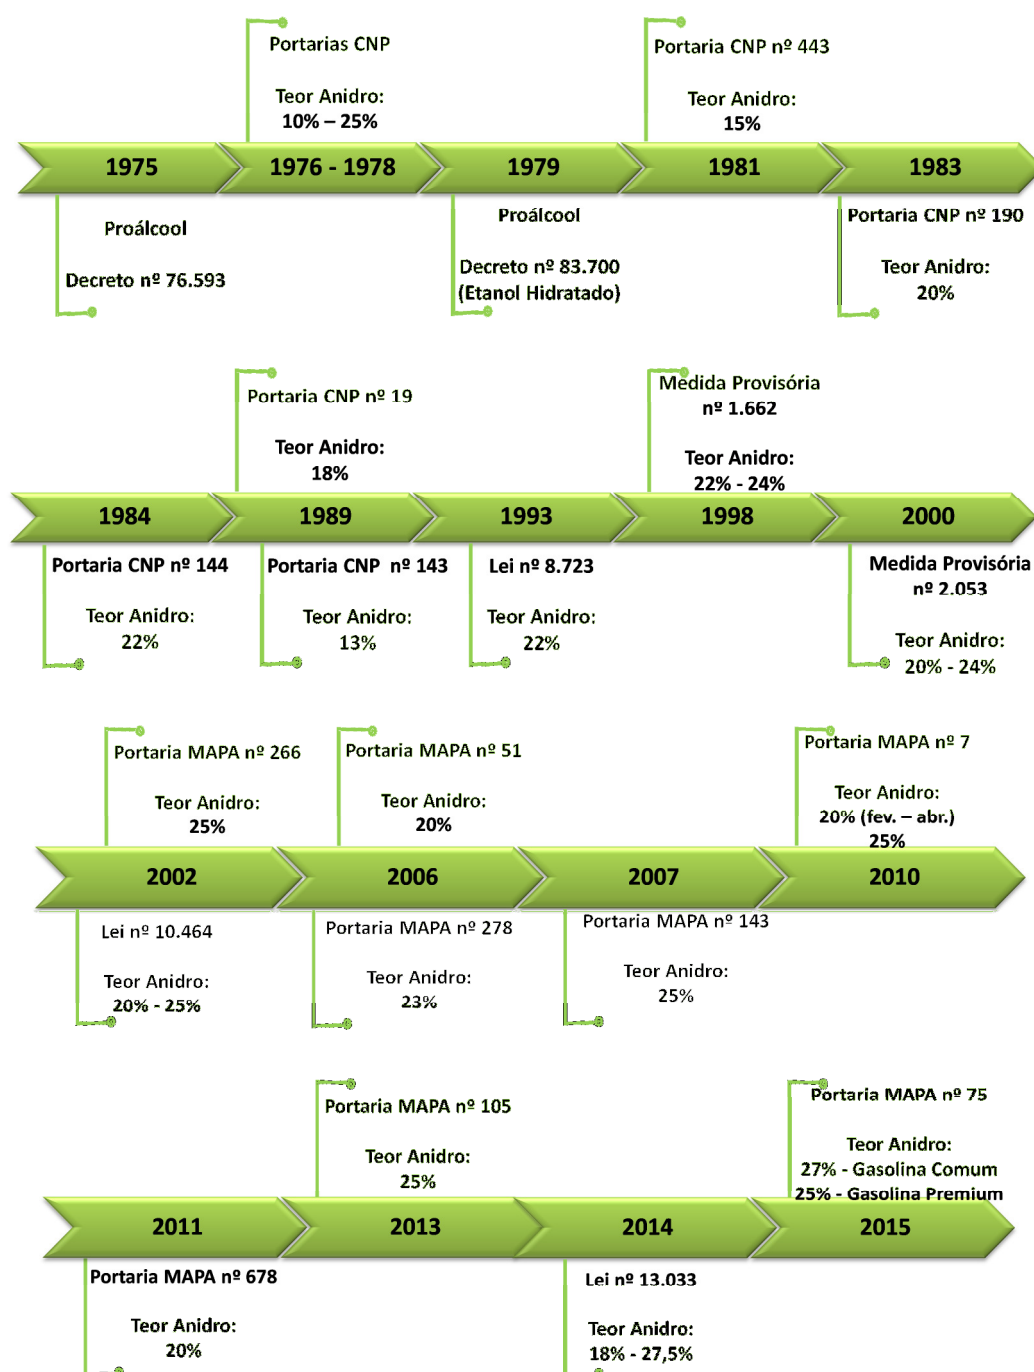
Portarias CNP

Teor Anidro:
10% – 25%

Portaria CNP nº 443

Teor Anidro:
15%

1975 | 1976 - 1978 | 1979 | 1981 | 1983

Proálcool

Decreto nº 76.593

Proálcool

Decreto nº 83.700
(Etanol Hidratado)

Portaria CNP nº 190

Teor Anidro:
20%

Portaria CNP nº 19

Teor Anidro:
18%

Medida Provisória
nº 1.662

Teor Anidro:
22% - 24%

1984 | 1989 | 1993 | 1998 | 2000

Portaria CNP nº 144

Teor Anidro:
22%

Portaria CNP nº 143

Teor Anidro:
13%

Lei nº 8.723

Teor Anidro:
22%

Medida Provisória
nº 2.053

Teor Anidro:
20% - 24%

Portaria MAPA nº 266

Teor Anidro:
25%

Portaria MAPA nº 51

Teor Anidro:
20%

Portaria MAPA nº 7

Teor Anidro:
20% (fev. – abr.)
25%

2002 | 2006 | 2007 | 2010

Lei nº 10.464

Teor Anidro:
20% - 25%

Portaria MAPA nº 278

Teor Anidro:
23%

Portaria MAPA nº 143

Teor Anidro:
25%

Portaria MAPA nº 105

Teor Anidro:
25%

Portaria MAPA nº 75

Teor Anidro:
27% - Gasolina Comum
25% - Gasolina Premium

2011 | 2013 | 2014 | 2015

Portaria MAPA nº 678

Teor Anidro:
20%

Lei nº 13.033

Teor Anidro:
18% - 27,5%